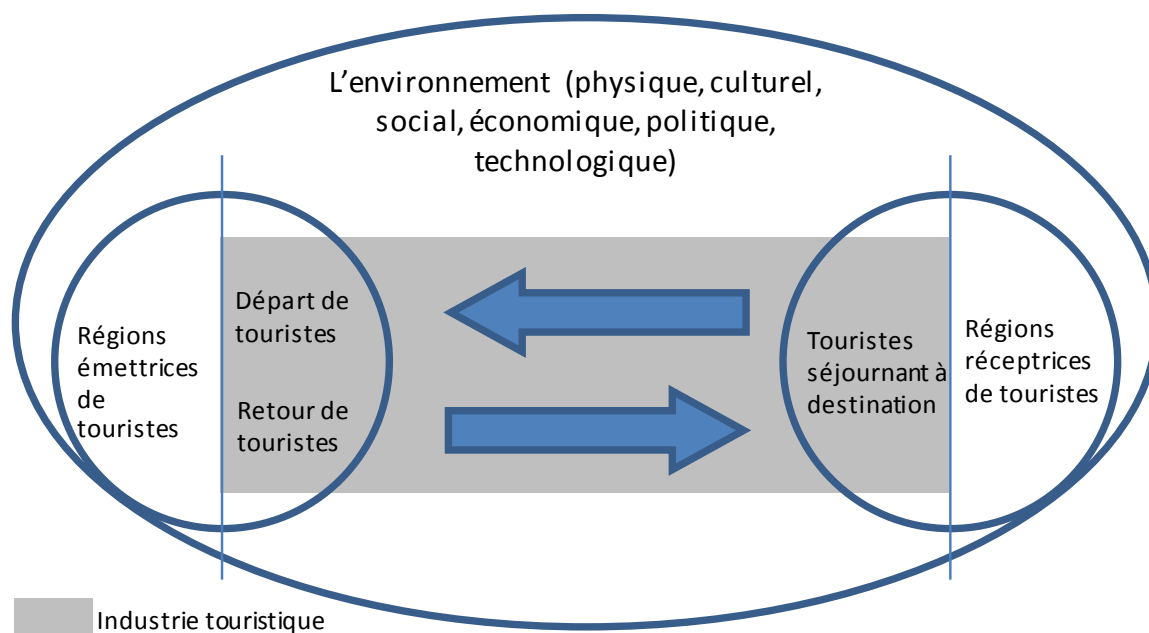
L’environnement (physique, culturel, social, économique, politique, technologique)

Régions émettrices de touristes

Départ de touristes

Retour de touristes

Touristes séjournant à destination

Régions réceptrices de touristes

Industrie touristique